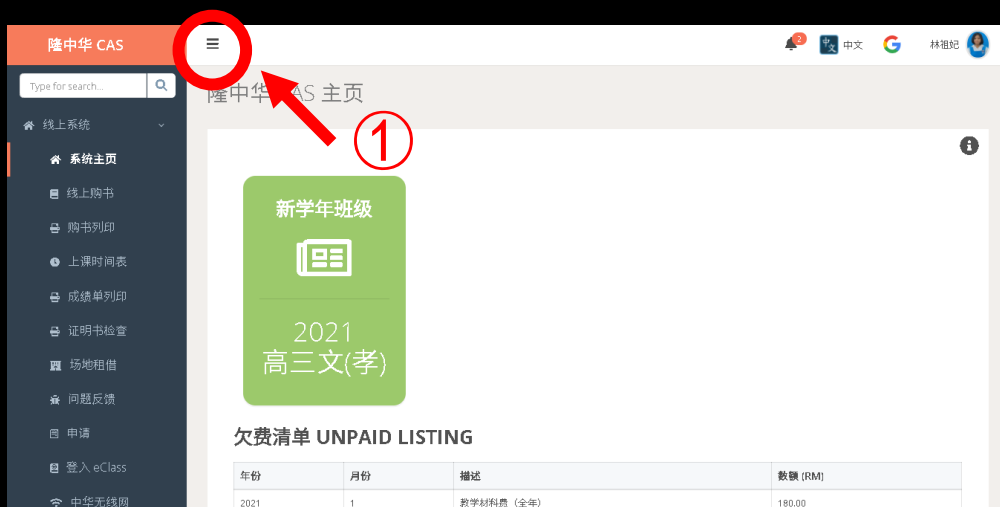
隆中华 CAS

Type for search...

线上系统

系统主页

线上购书

购书列印

上课时间表

成绩单列印

证明书检查

场地租借

问题反馈

申请

登入 eClass

中华无线网

2 中文 林祖妃

隆中华 CAS 主页

①

新学年班级

2021
高三文(孝)

欠费清单 UNPAID LISTING

| 年份 | 月份 | 描述 | 数额 (RM) |
|---|---|---|---|
| 2021 | 1 | 教学材料费（全年） | 180.00 |